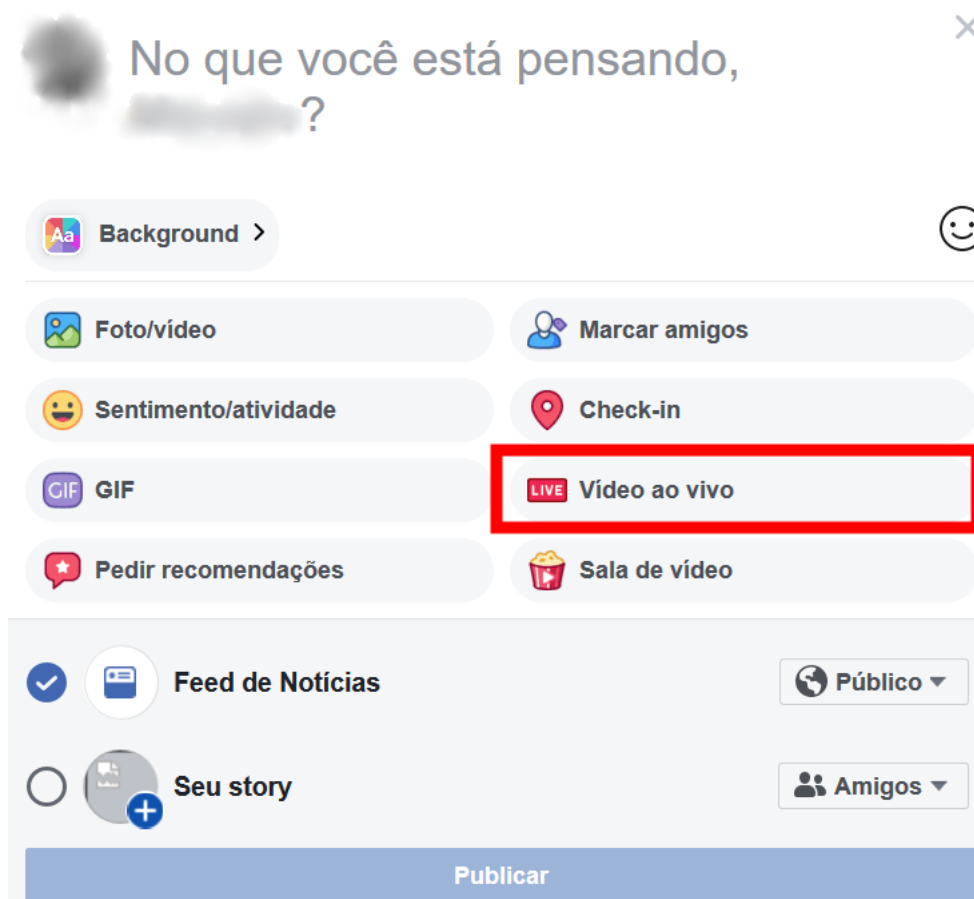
No que você está pensando, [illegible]?

Aa Background >

Foto/vídeo

Marcar amigos

Sentimento/atividade

Check-in

GIF GIF

LIVE Vídeo ao vivo

Pedir recomendações

Sala de vídeo

Feed de Notícias

Público

Seu story

Amigos

Publicar